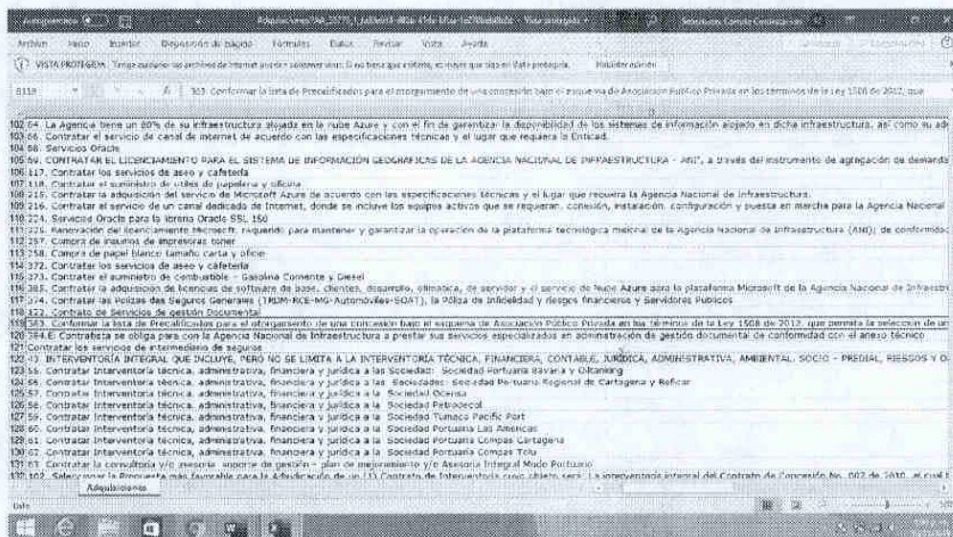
Autoguardado | Adquisiciones...- Vista protegida - | Excel

Archivo | Inicio | Insertar | Disposición de página | Fórmulas | Datos | Revisar | Vista | Ayuda

VISTA PROTEGIDA Tenga cuidado: los archivos de Internet pueden contener virus. Si no tiene que editarlo, es mejor que siga en Vista protegida. | Habilitar edición

B119 | fx | 363. Conformar la lista de Precalificados para el otorgamiento de una concesión bajo el esquema de Asociación Público Privada en los términos de la Ley 1508 de 2012, que

102 64. La Agencia tiene un 80% de su infraestructura alojada en la nube Azure y con el fin de garantizar la disponibilidad de los sistemas de información alojado en dicha infraestructura, así como su ad
103 66. Contratar el servicio de canal de internet de acuerdo con las especificaciones técnicas y el lugar que requiera la Entidad.
104 68. Servicios Oracle
105 69. CONTRATAR EL LICENCIAMIENTO PARA EL SISTEMA DE INFORMACIÓN GEOGRÁFICA DE LA AGENCIA NACIONAL DE INFRAESTRUCTURA - ANI", a través del instrumento de agregación de demanda
106 117. Contratar los servicios de aseo y cafetería
107 118. Contratar el suministro de útiles de papelería y oficina
108 215. Contratar la adquisición del servicio de Microsoft Azure de acuerdo con las especificaciones técnicas y el lugar que requiera la Agencia Nacional de Infraestructura.
109 216. Contratar el servicio de un canal dedicado de Internet, donde se incluye los equipos activos que se requieran, conexión, instalación, configuración y puesta en marcha para la Agencia Nacional
110 224. Servicios Oracle para la librería Oracle SSL 160
111 225. Renovación del licenciamiento Microsoft, requerido para mantener y garantizar la operación de la plataforma tecnológica misional de la Agencia Nacional de Infraestructura (ANI); de conformidad
112 257. Compra de insumos de impresoras toner
113 258. Compra de papel blanco tamaño carta y oficio
114 272. Contratar los servicios de aseo y cafetería
115 273. Contratar el suministro de combustible - Gasolina Corriente y Diesel
116 365. Contratar la adquisición de licencias de software de base, clientes, desarrollo, ofimática, de servidor y el servicio de nube Azure para la plataforma Microsoft de la Agencia Nacional de Infraestru
117 374. Contratar las Pólizas des Seguros Generales (TRDM-RCE-MG-Automóviles-SOAT), la Póliza de Infidelidad y riesgos financieros y Servidores Públicos
118 422. Contrato de Servicios de gestión Documental
119 363. Conformar la lista de Precalificados para el otorgamiento de una concesión bajo el esquema de Asociación Público Privada en los términos de la Ley 1508 de 2012, que permita la selección de un
120 364.E. Contratista se obliga para con la Agencia Nacional de Infraestructura a prestar sus servicios especializados en administración de gestión documental de conformidad con el anexo técnico
121 Contratar los servicios de intermediario de seguros
122 43. INTERVENTORÍA INTEGRAL QUE INCLUYE, PERO NO SE LIMITA A LA INTERVENTORÍA TÉCNICA, FINANCIERA, CONTABLE, JURÍDICA, ADMINISTRATIVA, AMBIENTAL, SOCIO - PREDIAL, RIESGOS Y O
123 55. Contratar Interventoría técnica, administrativa, financiera y jurídica a las Sociedad: Sociedad Portuaria Bavaria y Oiltanking
124 56. Contratar Interventoría técnica, administrativa, financiera y jurídica a las Sociedades: Sociedad Portuaria Regional de Cartagena y Reficar
125 57. Contratar Interventoría técnica, administrativa, financiera y jurídica a la Sociedad Ocensa
126 58. Contratar Interventoría técnica, administrativa, financiera y jurídica a la Sociedad Petrocecol
127 59. Contratar Interventoría técnica, administrativa, financiera y jurídica a la Sociedad Tumaco Pacific Port
128 60. Contratar Interventoría técnica, administrativa, financiera y jurídica a la Sociedad Portuaria Las Americas
129 61. Contratar Interventoría técnica, administrativa, financiera y jurídica a la Sociedad Portuaria Compas Cartagena
130 62. Contratar Interventoría técnica, administrativa, financiera y jurídica a la Sociedad Portuaria Compas Tolu
131 67. Contratar la consultoría y/o asesoría soporte de gestión - plan de mejoramiento y/o Asesoría Integral Modo Portuario
132 102. Seleccionar la Propuesta más favorable para la Adjudicación de un (1) Contrato de Interventoría cuyo objeto será: La interventoría integral del Contrato de Concesión No. 002 de 2010, el cual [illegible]

Adquisiciones

Listo